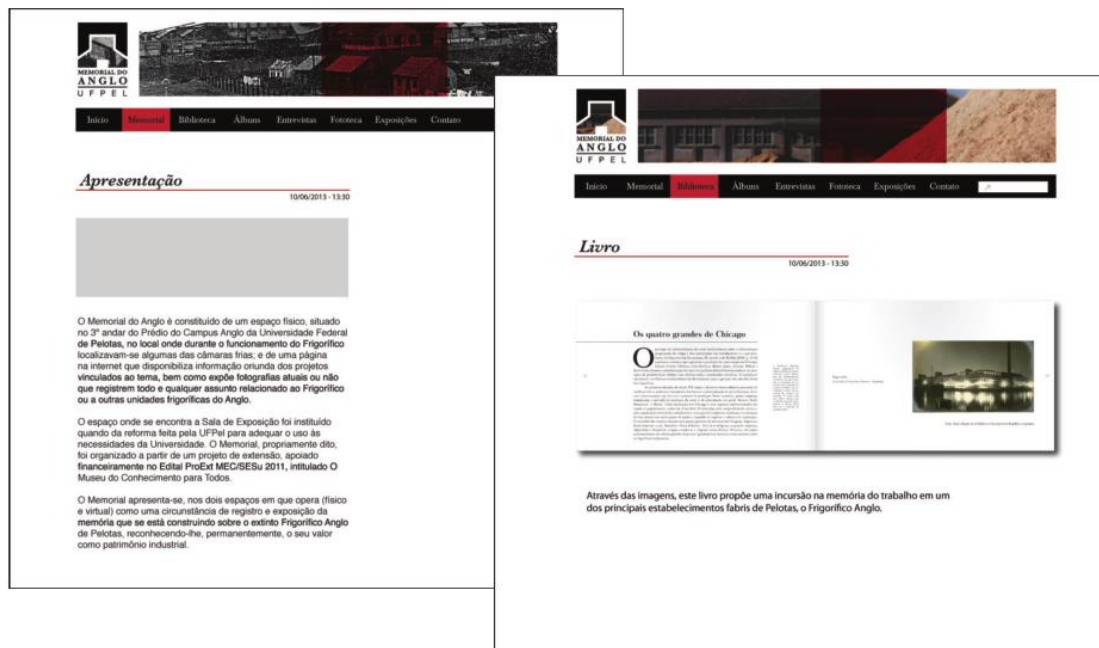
MEMORIAL DO
ANGLO
UFPEL

Início Memorial Biblioteca Álbuns Entrevistas Fototeca Exposições Contato

Apresentação

10/06/2013 - 13:30

O Memorial do Anglo é constituído de um espaço físico, situado no 3º andar do Prédio do Campus Anglo da Universidade Federal de Pelotas, no local onde durante o funcionamento do Frigorífico localizavam-se algumas das câmaras frias; e de uma página na internet que disponibiliza informação oriunda dos projetos vinculados ao tema, bem como expõe fotografias atuais ou não que registrem todo e qualquer assunto relacionado ao Frigorífico ou a outras unidades frigoríficas do Anglo.

O espaço onde se encontra a Sala de Exposição foi instituído quando da reforma feita pela UFPel para adequar o uso às necessidades da Universidade. O Memorial, propriamente dito, foi organizado a partir de um projeto de extensão, apoiado financeiramente no Edital ProExt MEC/SESu 2011, intitulado O Museu do Conhecimento para Todos.

O Memorial apresenta-se, nos dois espaços em que opera (físico e virtual) como uma circunstância de registro e exposição da memória que se está construindo sobre o extinto Frigorífico Anglo de Pelotas, reconhecendo-lhe, permanentemente, o seu valor como patrimônio industrial.

MEMORIAL DO
ANGLO
UFPEL

Início Memorial Biblioteca Álbuns Entrevistas Fototeca Exposições Contato

Livro

10/06/2013 - 13:30

Os quatro grandes de Chicago

Através das imagens, este livro propõe uma incursão na memória do trabalho em um dos principais estabelecimentos fabris de Pelotas, o Frigorífico Anglo.